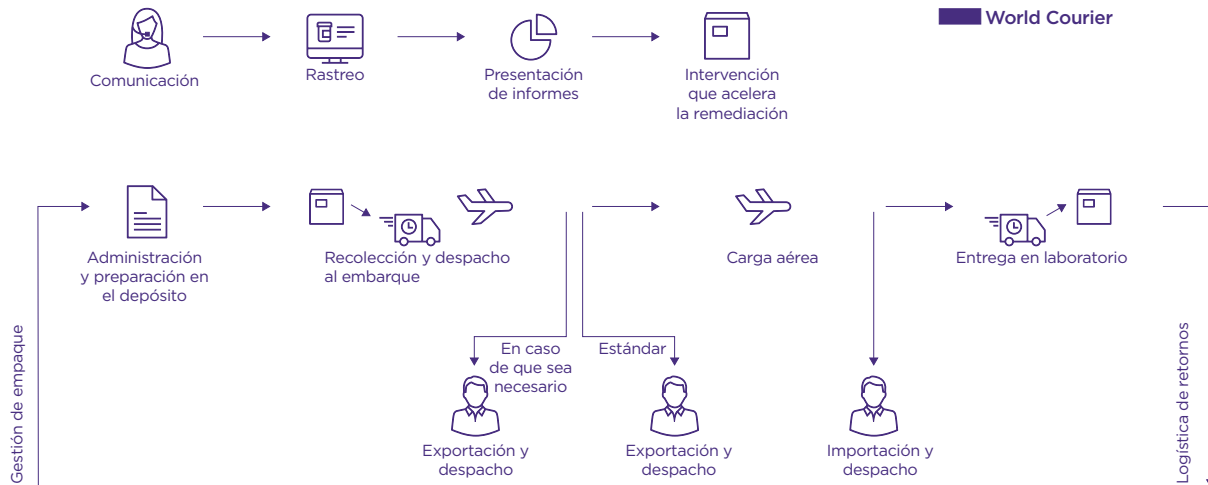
World Courier

Comunicación

Rastreo

Presentación de informes

Intervención que acelera la remediación

Gestión de empaque

Administración y preparación en el depósito

Recolección y despacho al embarque

Carga aérea

Entrega en laboratorio

Logística de retornos

En caso de que sea necesario

Estándar

Exportación y despacho

Exportación y despacho

Importación y despacho